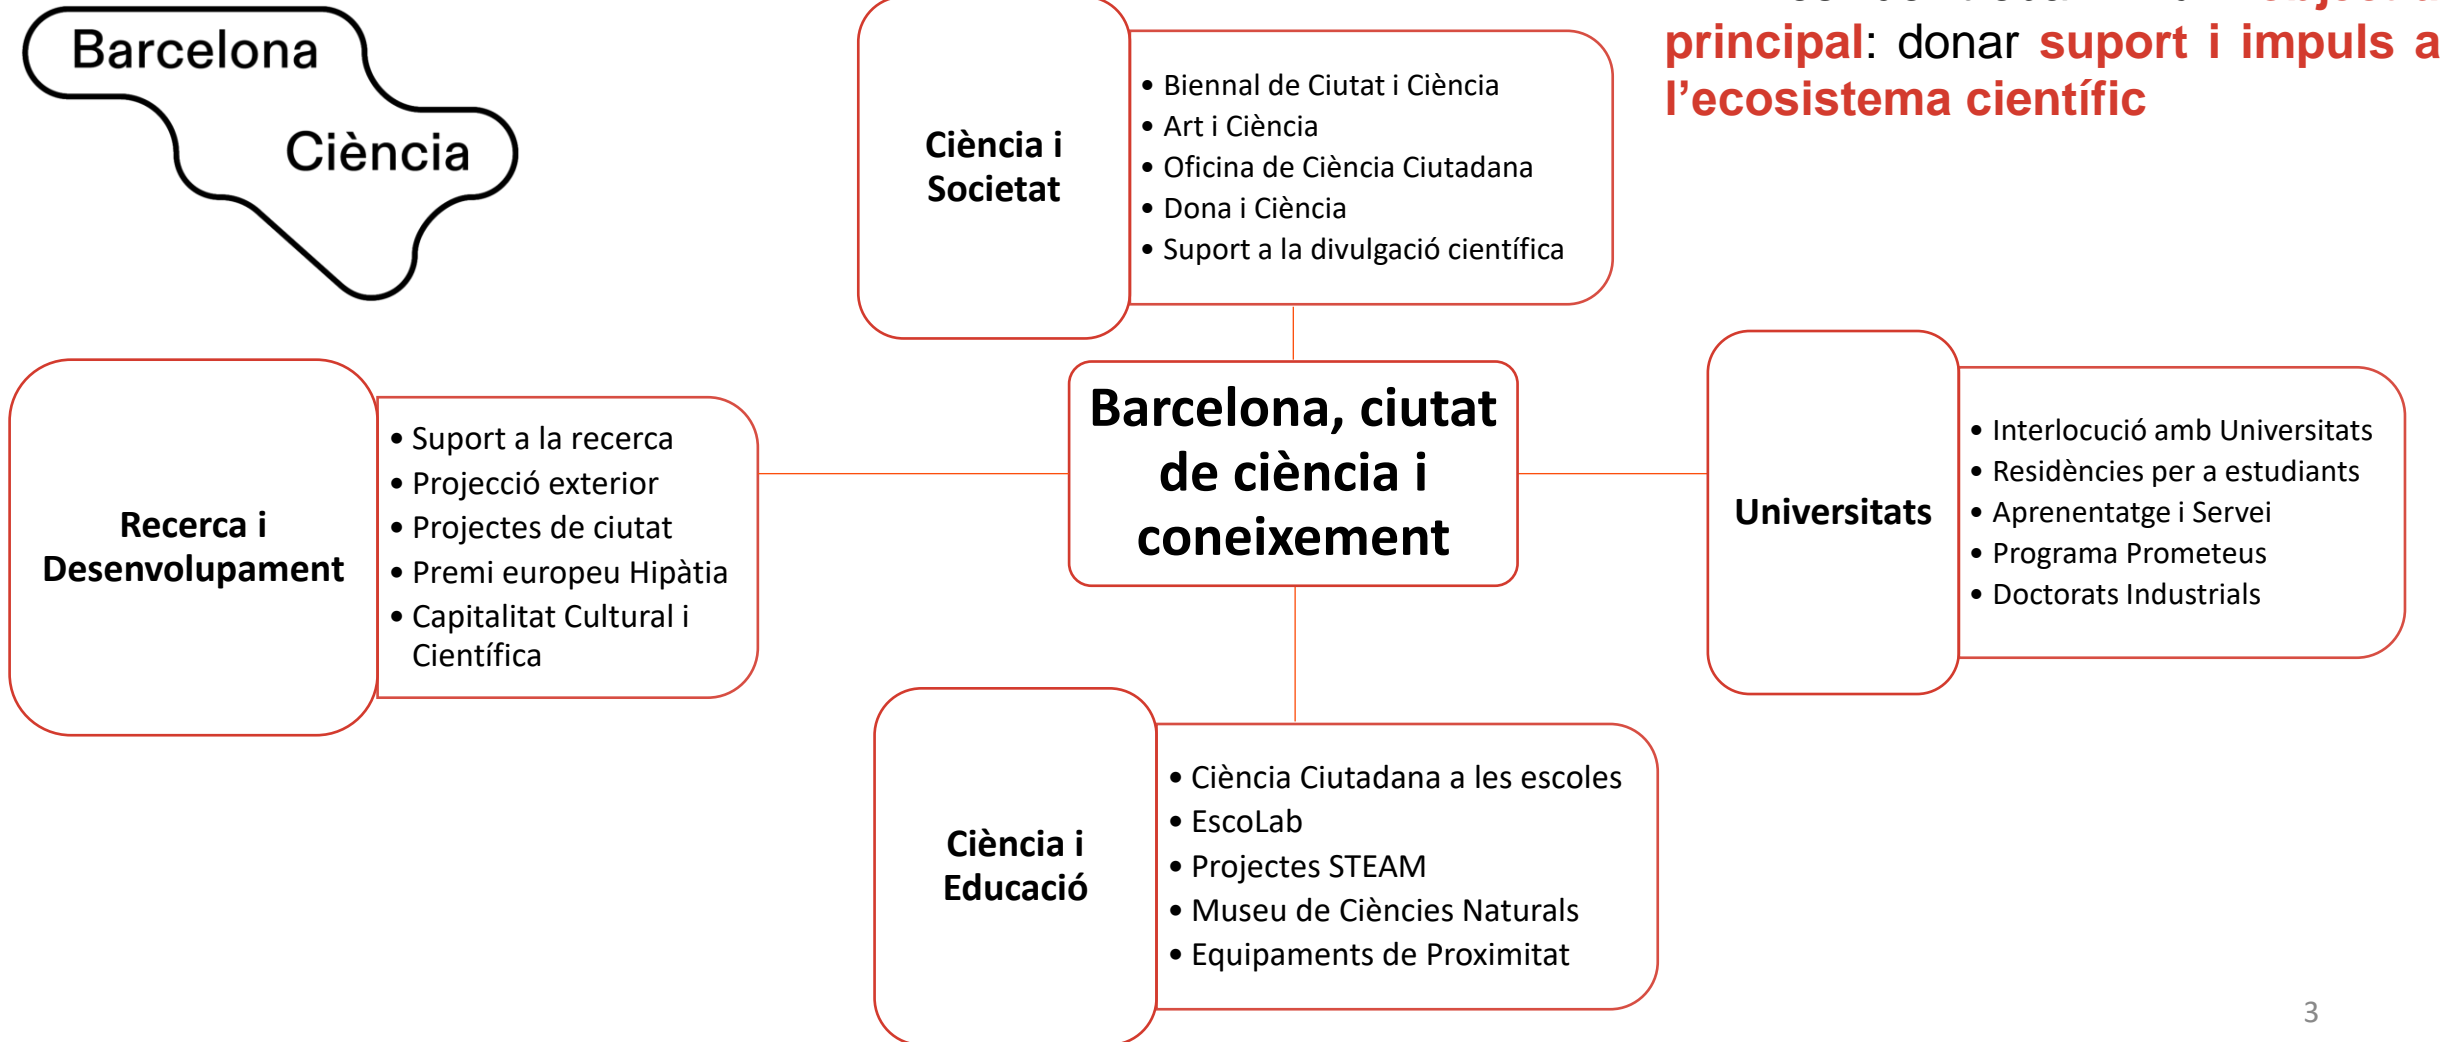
Barcelona
Ciència

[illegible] principal: donar suport i impuls a l'ecosistema científic

Ciència i Societat

- Biennal de Ciutat i Ciència
- Art i Ciència
- Oficina de Ciència Ciutadana
- Dona i Ciència
- Suport a la divulgació científica

Recerca i Desenvolupament

- Suport a la recerca
- Projecció exterior
- Projectes de ciutat
- Premi europeu Hipàtia
- Capitalitat Cultural i Científica

Barcelona, ciutat de ciència i coneixement

Universitats

- Interlocució amb Universitats
- Residències per a estudiants
- Aprenentatge i Servei
- Programa Prometeus
- Doctorats Industrials

Ciència i Educació

- Ciència Ciutadana a les escoles
- EscoLab
- Projectes STEAM
- Museu de Ciències Naturals
- Equipaments de Proximitat

3